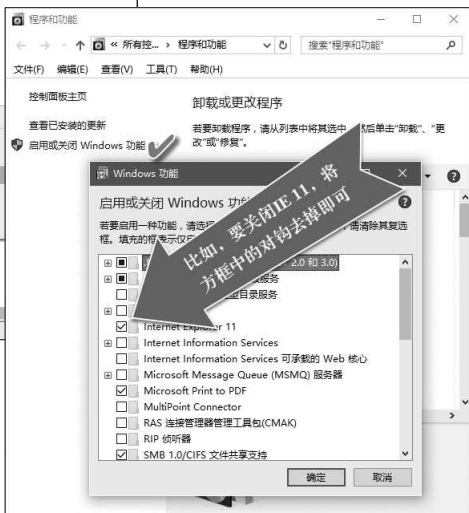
程序和功能

« 所有控... › 程序和功能

搜索"程序和功能"

文件(F) 编辑(E) 查看(V) 工具(T) 帮助(H)

控制面板主页

查看已安装的更新

启用或关闭 Windows 功能

卸载或更改程序

若要卸载程序，请从列表中将其选中，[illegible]后单击"卸载"、"更改"或"修复"。

Windows 功能

启用或关闭 Windows 功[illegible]

若要启用一种功能，请选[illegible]，请清除其复选框。填充的框表示仅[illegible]

比如，要关闭IE 11，将方框中的对钩去掉即可

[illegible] 2.0 和 3.0)

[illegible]服务

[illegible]目录服务

Internet Explorer 11

Internet Information Services

Internet Information Services 可承载的 Web 核心

Microsoft Message Queue (MSMQ) 服务器

Microsoft Print to PDF

MultiPoint Connector

RAS 连接管理器管理工具包(CMAK)

RIP 侦听器

SMB 1.0/CIFS 文件共享支持

确定

取消